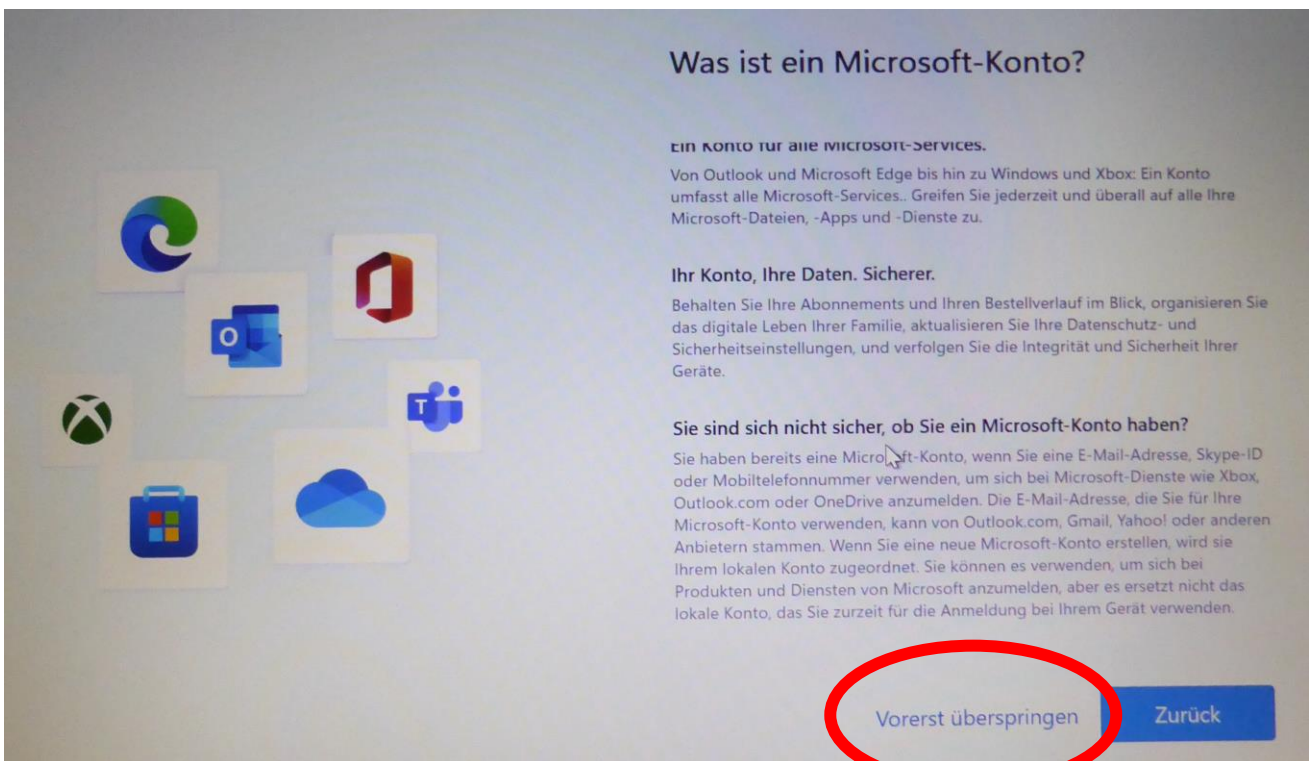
Was ist ein Microsoft-Konto?

Ein Konto für alle Microsoft-Services.

Von Outlook und Microsoft Edge bis hin zu Windows und Xbox: Ein Konto umfasst alle Microsoft-Services.. Greifen Sie jederzeit und überall auf alle Ihre Microsoft-Dateien, -Apps und -Dienste zu.

Ihr Konto, Ihre Daten. Sicherer.

Behalten Sie Ihre Abonnements und Ihren Bestellverlauf im Blick, organisieren Sie das digitale Leben Ihrer Familie, aktualisieren Sie Ihre Datenschutz- und Sicherheitseinstellungen, und verfolgen Sie die Integrität und Sicherheit Ihrer Geräte.

Sie sind sich nicht sicher, ob Sie ein Microsoft-Konto haben?

Sie haben bereits eine Microsoft-Konto, wenn Sie eine E-Mail-Adresse, Skype-ID oder Mobiltelefonnummer verwenden, um sich bei Microsoft-Dienste wie Xbox, Outlook.com oder OneDrive anzumelden. Die E-Mail-Adresse, die Sie für Ihre Microsoft-Konto verwenden, kann von Outlook.com, Gmail, Yahoo! oder anderen Anbietern stammen. Wenn Sie eine neue Microsoft-Konto erstellen, wird sie Ihrem lokalen Konto zugeordnet. Sie können es verwenden, um sich bei Produkten und Diensten von Microsoft anzumelden, aber es ersetzt nicht das lokale Konto, das Sie zurzeit für die Anmeldung bei Ihrem Gerät verwenden.

Vorerst überspringen

Zurück